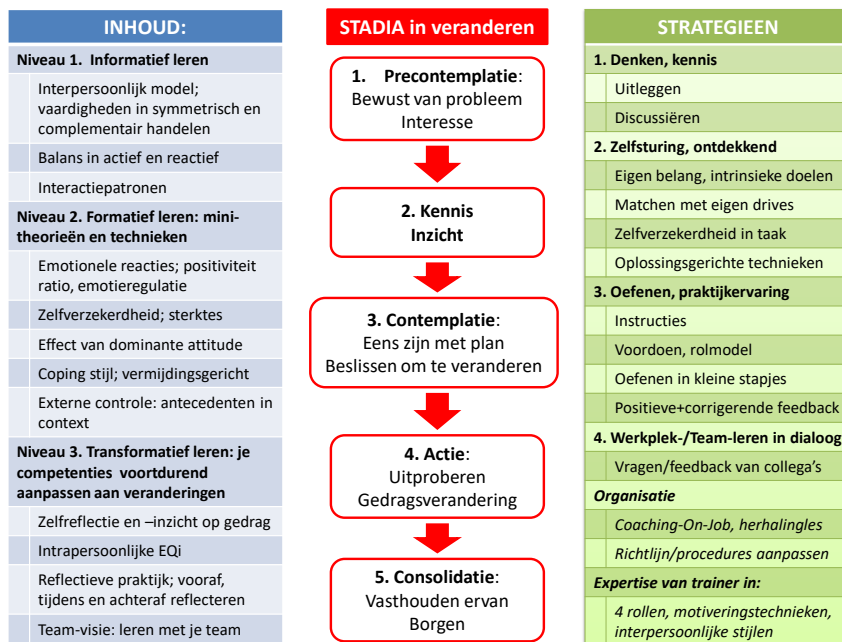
INHOUD:

Niveau 1. Informatief leren

Interpersoonlijk model; vaardigheden in symmetrisch en complementair handelen

Balans in actief en reactief

Interactiepatronen

Niveau 2. Formatief leren: mini-theorieën en technieken

Emotionele reacties; positiviteit ratio, emotieregulatie

Zelfverzekerdheid; sterktes

Effect van dominante attitude

Coping stijl; vermijdingsgericht

Externe controle: antecedenten in context

Niveau 3. Transformatief leren: je competenties voortdurend aanpassen aan veranderingen

Zelfreflectie en –inzicht op gedrag

Intrapersoonlijke EQi

Reflectieve praktijk; vooraf, tijdens en achteraf reflecteren

Team-visie: leren met je team

STADIA in veranderen

1. Precontemplatie: Bewust van probleem Interesse

2. Kennis Inzicht

3. Contemplatie: Eens zijn met plan Beslissen om te veranderen

4. Actie: Uitproberen Gedragsverandering

5. Consolidatie: Vasthouden ervan Borgen

STRATEGIEEN

1. Denken, kennis

Uitleggen

Discussiëren

2. Zelfsturing, ontdekkend

Eigen belang, intrinsieke doelen

Matchen met eigen drives

Zelfverzekerdheid in taak

Oplossingsgerichte technieken

3. Oefenen, praktijkervaring

Instructies

Voordoen, rolmodel

Oefenen in kleine stapjes

Positieve+corrigerende feedback

4. Werkplek-/Team-leren in dialoog

Vragen/feedback van collega's

Organisatie

Coaching-On-Job, herhalingles

Richtlijn/procedures aanpassen

Expertise van trainer in:

4 rollen, motiveringstechnieken, interpersoonlijke stijlen